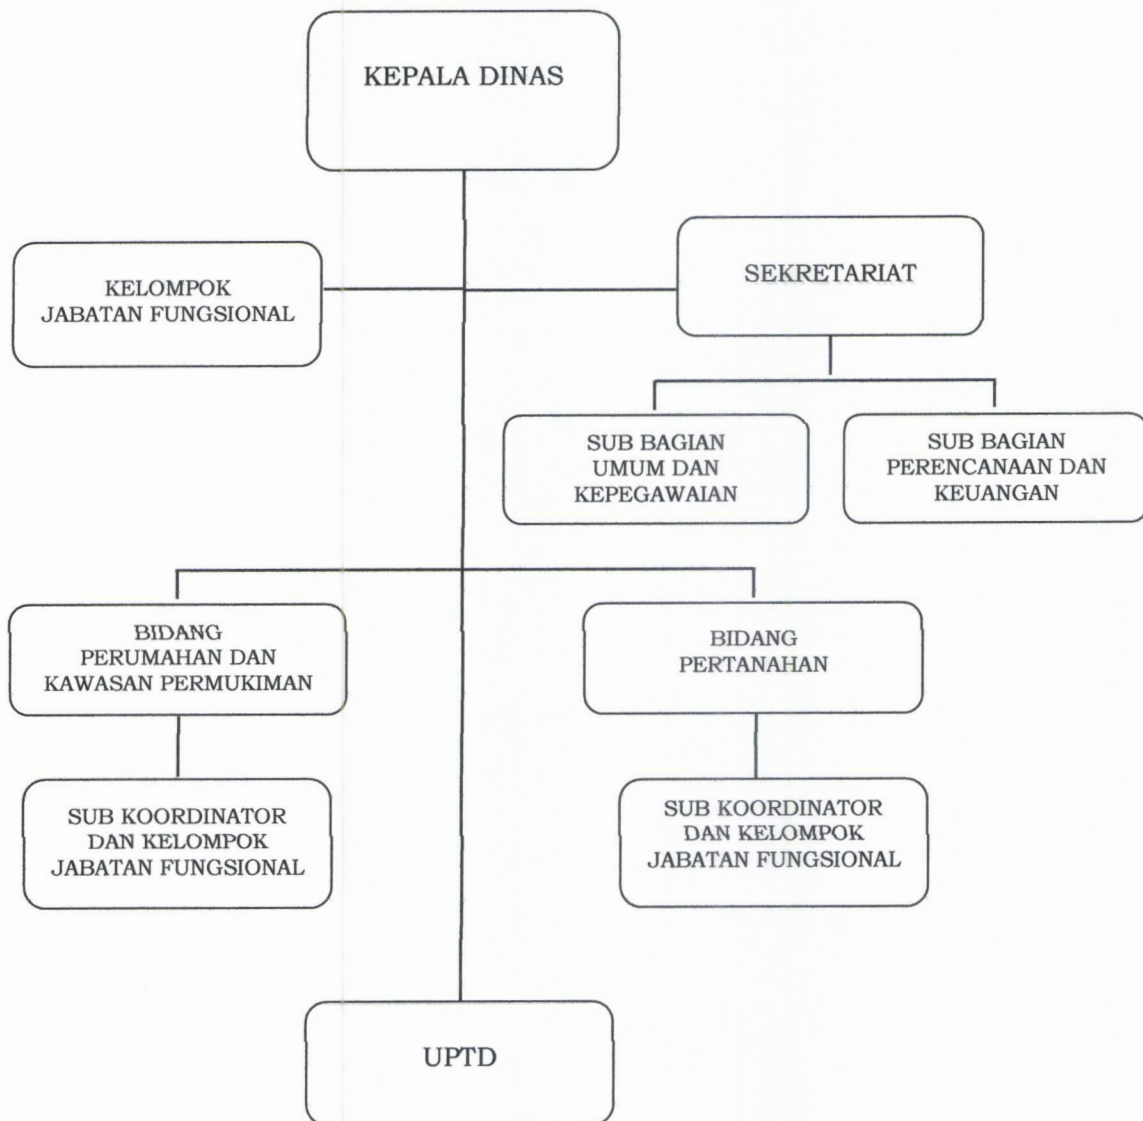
KEPALA DINAS

KELOMPOK JABATAN FUNGSIONAL

SEKRETARIAT

SUB BAGIAN UMUM DAN KEPEGAWAIAN

SUB BAGIAN PERENCANAAN DAN KEUANGAN

BIDANG PERUMAHAN DAN KAWASAN PERMUKIMAN

BIDANG PERTANAHAN

SUB KOORDINATOR DAN KELOMPOK JABATAN FUNGSIONAL

SUB KOORDINATOR DAN KELOMPOK JABATAN FUNGSIONAL

UPTD